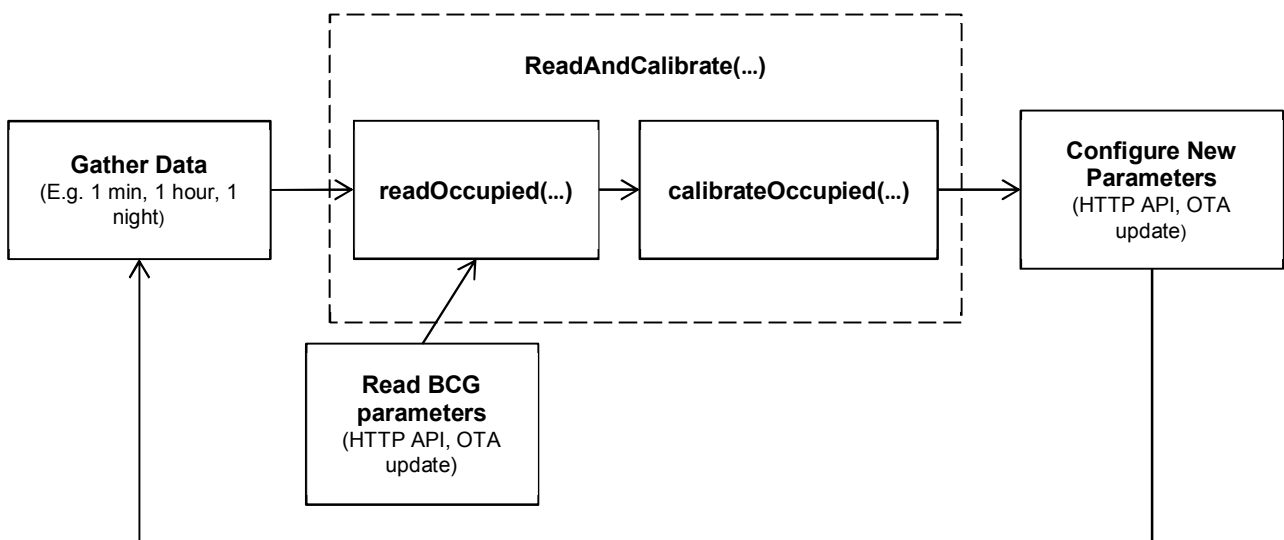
ReadAndCalibrate(...)

Gather Data
(E.g. 1 min, 1 hour, 1 night)

readOccupied(...)

calibrateOccupied(...)

Configure New Parameters
(HTTP API, OTA update)

Read BCG parameters
(HTTP API, OTA update)